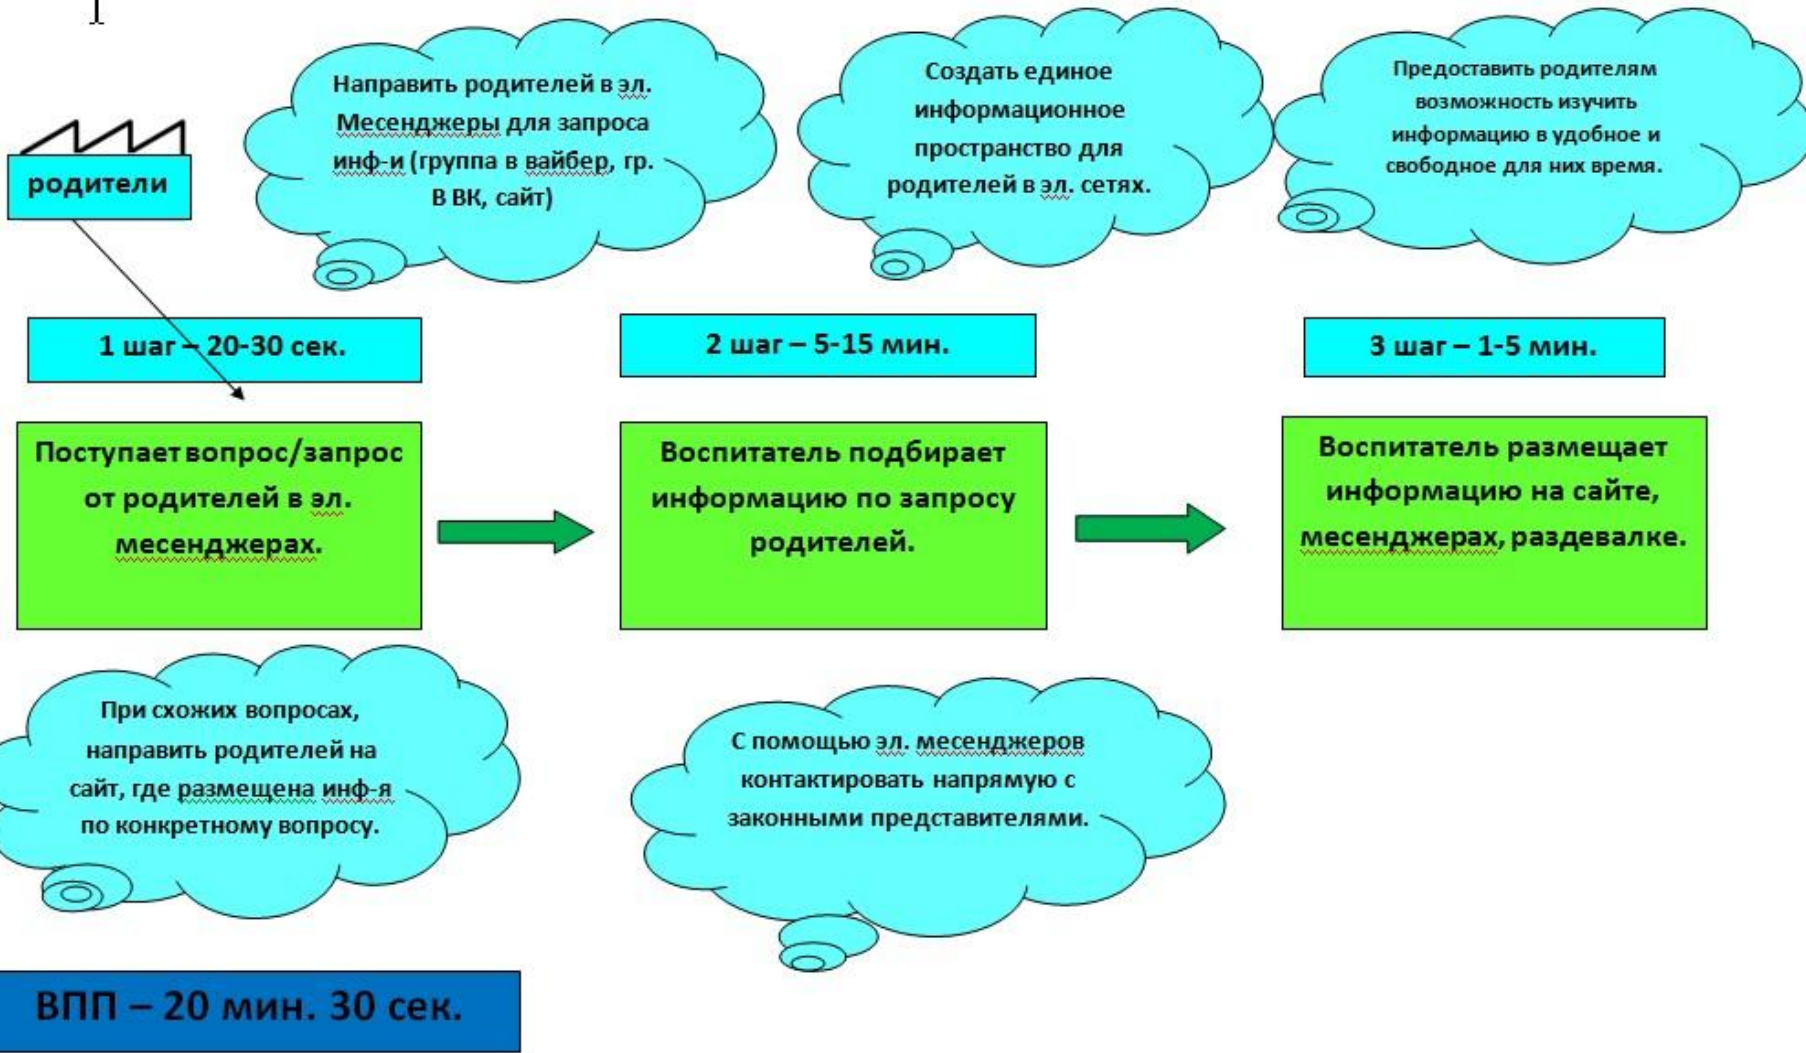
родители

Направить родителей в эл. Месенджеры для запроса инф-и (группа в вайбер, гр. В ВК, сайт)

Создать единое информационное пространство для родителей в эл. сетях.

Предоставить родителям возможность изучить информацию в удобное и свободное для них время.

1 шаг – 20-30 сек.

2 шаг – 5-15 мин.

3 шаг – 1-5 мин.

Поступает вопрос/запрос от родителей в эл. месенджерах.

Воспитатель подбирает информацию по запросу родителей.

Воспитатель размещает информацию на сайте, месенджерах, раздевалке.

При схожих вопросах, направить родителей на сайт, где размещена инф-я по конкретному вопросу.

С помощью эл. месенджеров контактировать напрямую с законными представителями.

ВПП – 20 мин. 30 сек.